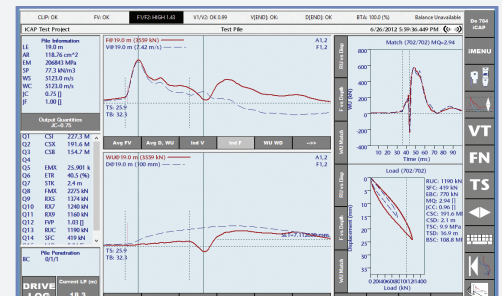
CLIP: OK FV: OK F1/F2: HIGH 1.43 V1/V2: OK 0.89 V(END): OK D(END): OK BTA: 100.0 (%) Balance Unavailable Do 704 iCAP

iCAP Test Project Test File 6/26/2012 5:59:36.449 PM MQ=2.94

Pile Information
LE 19.0 m
AR 118.76 cm^2
EM 206843 MPa
SP 77.3 kN/m3
WS 5123.0 m/s
WC 5123.0 m/s
JC 0.75 []
JF 1.00 []

Output Quantities
JC=0.75

| | | |
|---|---|---|
| Q1 | CSI | 227.3 M |
| Q2 | CSX | 191.6 M |
| Q3 | CSB | 154.7 M |
| Q4 | | |
| Q5 | EMX | 25.901 k |
| Q6 | ETR | 40.5 (%) |
| Q7 | STK | 2.4 m |
| Q8 | FMX | 2275 kN |
| Q9 | RX5 | 1374 kN |
| Q10 | RX7 | 1240 kN |
| Q11 | RX9 | 1160 kN |
| Q12 | FVP | 1.03 [] |
| Q13 | RUC | 1190 kN |
| Q14 | SFC | 419 kN |

Pile Penetration
BC 0/1/1

DRIVE LOG
Current LP (m) 18.3

F@19.0 m (3559 kN)
V@19.0 m (7.42 m/s)
A1,2
F1,2
TS: 25.9
TB: 32.3

Avg FV Avg D, WU Ind V Ind F WU WD ->>

WU@19.0 m (3559 kN)
D@19.0 m (100 mm)
A1,2
F1,2
TS: 25.9
TB: 32.3

Match (702/702) MQ=2.94
Time (ms)

Load (702/702)
RUC: 1190 kN
SFC: 419 kN
EBC: 770 kN
MQ: 2.94 []
JCC: 0.96 []
CSC: 191.6 M
CSB: 154.7 M
TSC: 9.9 MPa
TSD: 16.9 m
BSC: 108.8 M
Load (kN)
Displacement (mm)

RU vs Dep
F vs Depth
WU Match
RU vs Dep
F vs Depth
WU Match

iMENU
VT
FN
TS